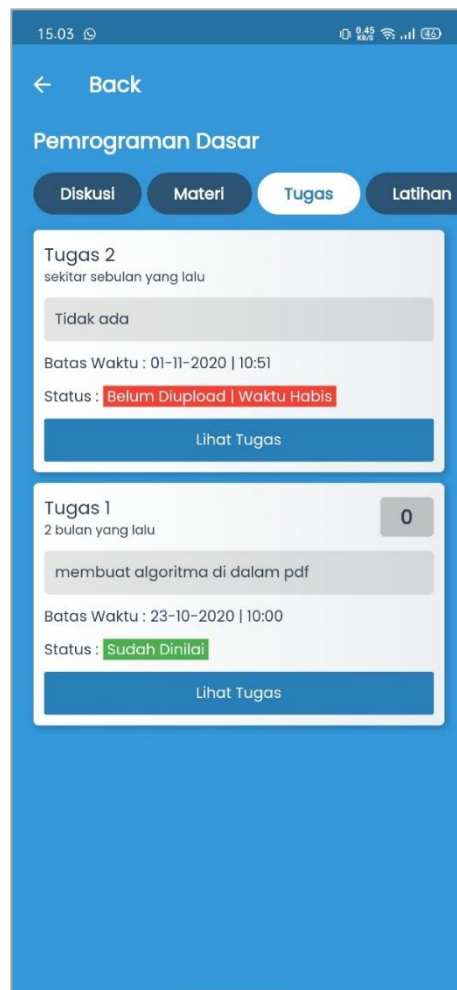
15.03

0.45 KB/S 46

← Back

Pemrograman Dasar

Diskusi Materi Tugas Latihan

Tugas 2
sekitar sebulan yang lalu

Tidak ada

Batas Waktu : 01-11-2020 | 10:51

Status : Belum Diupload | Waktu Habis

Lihat Tugas

Tugas 1
2 bulan yang lalu

0

membuat algoritma di dalam pdf

Batas Waktu : 23-10-2020 | 10:00

Status : Sudah Dinilai

Lihat Tugas